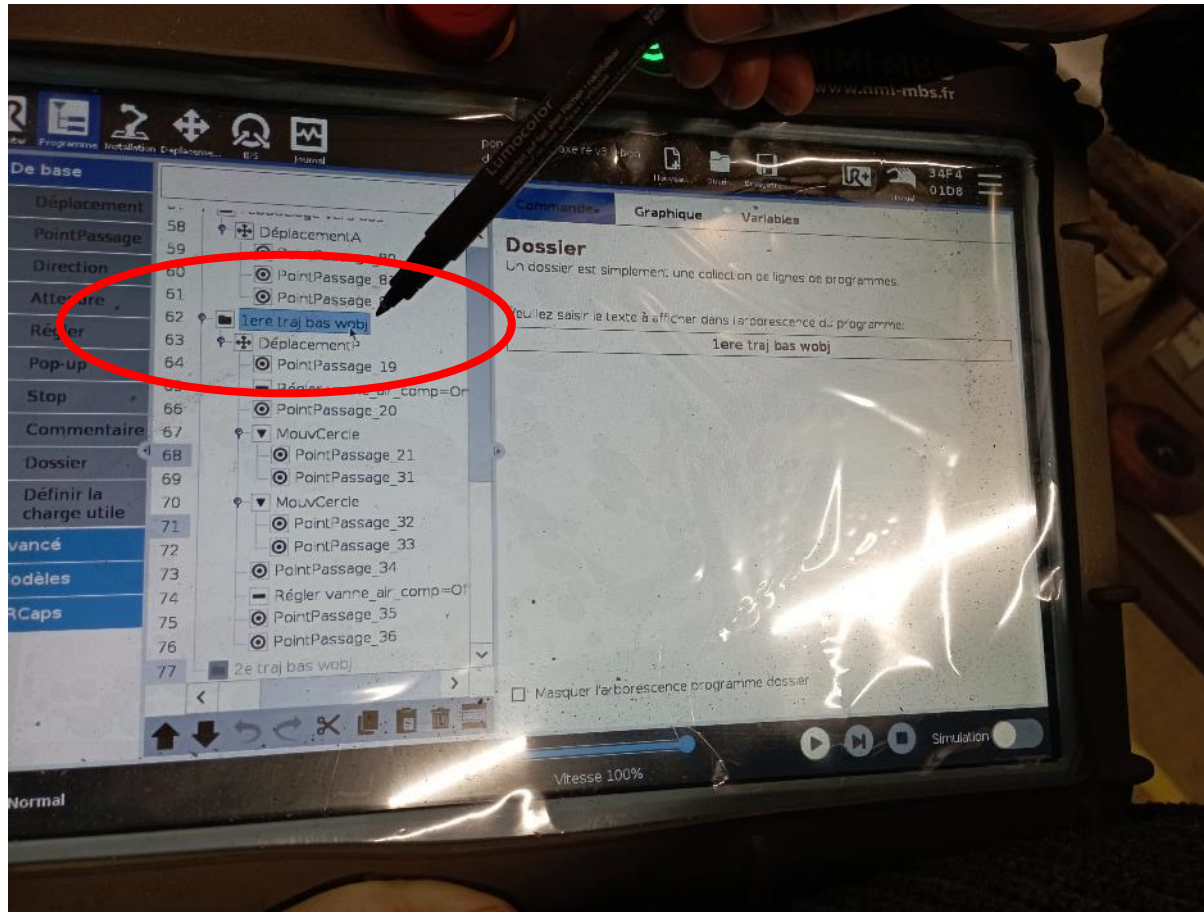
www.mmi-mbs.fr

Programme Installation Déplacement E/S Journal

Lumocolor

Nouveau Ouvrir Enregistrer

34F4
01D8

De base
Déplacement
PointPassage
Direction
Attendre
Régler
Pop-up
Stop
Commentaire
Dossier
Définir la charge utile
vancé
odèles
RCaps

58 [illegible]
59 DéplacementA
60 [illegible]
61 PointPassage_8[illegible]
62 PointPassage_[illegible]
63 1ere traj bas wobj
64 Déplacement
65 PointPassage_19
66 Régler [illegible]_air_comp=On
67 PointPassage_20
68 MouvCercle
69 PointPassage_21
70 PointPassage_31
71 MouvCercle
72 PointPassage_32
73 PointPassage_33
74 PointPassage_34
75 Régler vanne_air_comp=Of
76 PointPassage_35
77 PointPassage_36
2e traj bas wobj

Commande Graphique Variables

Dossier
Un dossier est simplement une collection de lignes de programmes.

Veuillez saisir le texte à afficher dans l'arborescence du programme.
1ere traj bas wobj

Masquer l'arborescence programme dossier

Vitesse 100%

Simulation

Normal